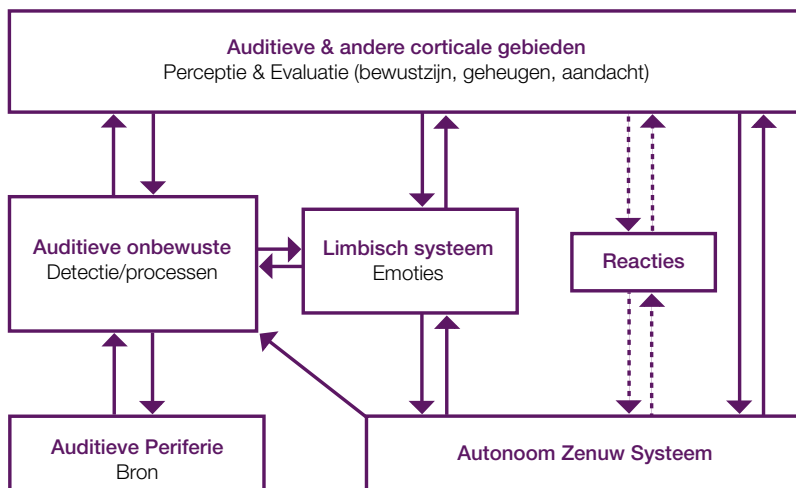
Auditieve & andere corticale gebieden
Perceptie & Evaluatie (bewustzijn, geheugen, aandacht)

Auditieve onbewuste
Detectie/processen

Limbisch systeem
Emoties

Reacties

Auditieve Periferie
Bron

Autonoom Zenuw Systeem